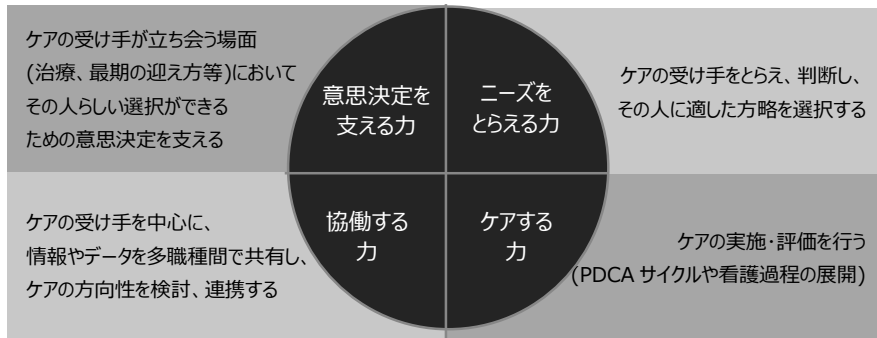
ケアの受け手が立ち会う場面
(治療、最期の迎え方等)において
その人らしい選択ができる
ための意思決定を支える

意思決定を
支える力

ニーズを
とらえる力

ケアの受け手をとらえ、判断し、
その人に適した方略を選択する

ケアの受け手を中心に、
情報やデータを多職種間で共有し、
ケアの方向性を検討、連携する

協働する
力

ケアする
力

ケアの実施・評価を行う
(PDCA サイクルや看護過程の展開)